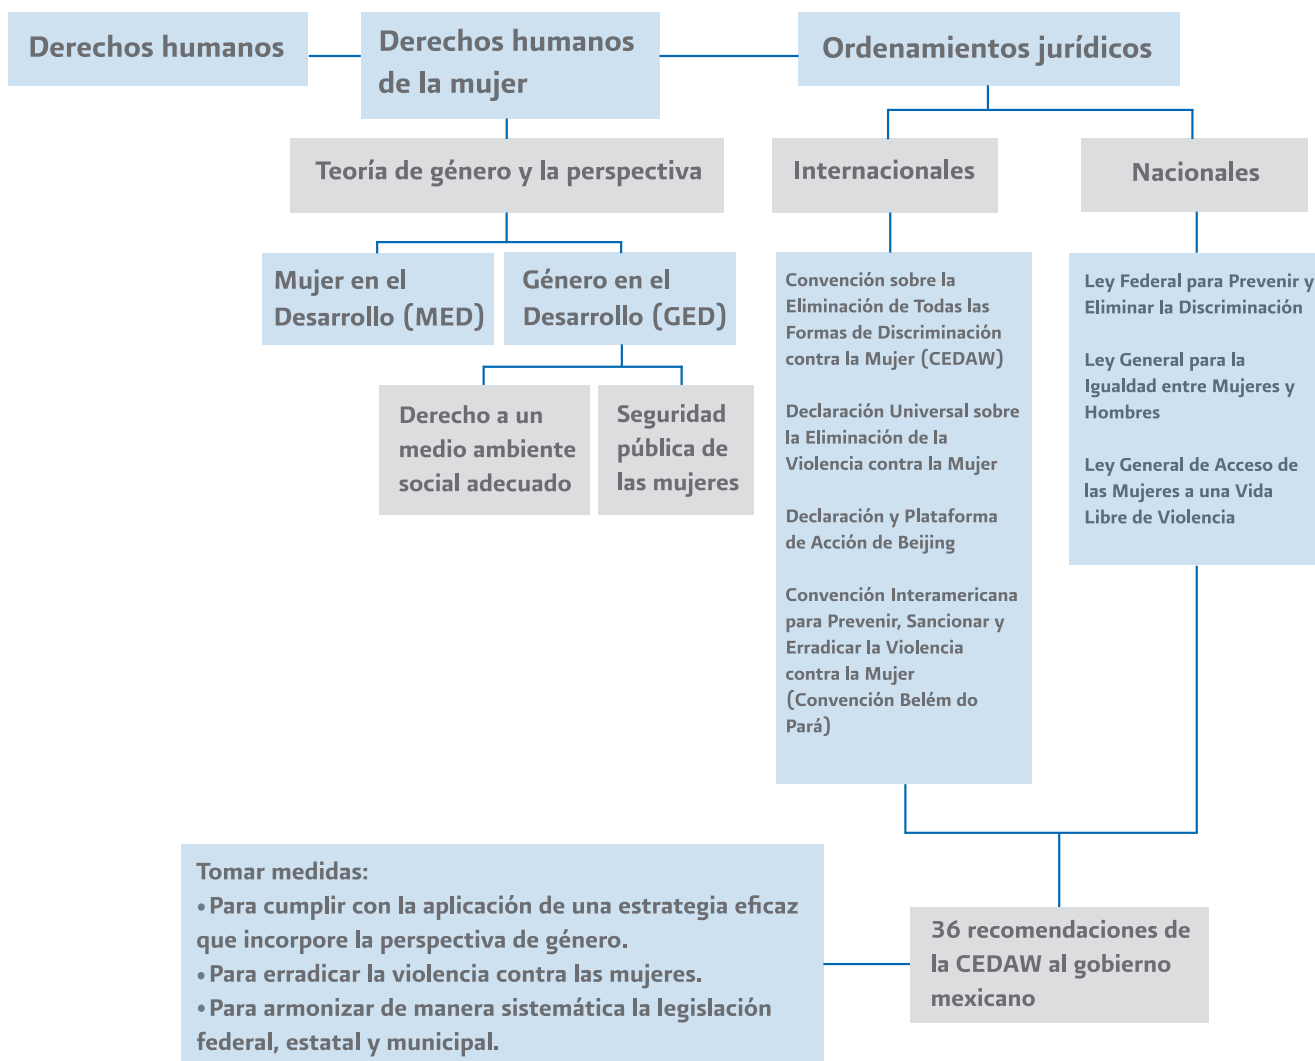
Derechos humanos

Derechos humanos de la mujer

Ordenamientos jurídicos

Teoría de género y la perspectiva

Internacionales

Nacionales

Mujer en el Desarrollo (MED)

Género en el Desarrollo (GED)

Derecho a un medio ambiente social adecuado

Seguridad pública de las mujeres

Convención sobre la Eliminación de Todas las Formas de Discriminación contra la Mujer (CEDAW)

Declaración Universal sobre la Eliminación de la Violencia contra la Mujer

Declaración y Plataforma de Acción de Beijing

Convención Interamericana para Prevenir, Sancionar y Erradicar la Violencia contra la Mujer (Convención Belém do Pará)

Ley Federal para Prevenir y Eliminar la Discriminación

Ley General para la Igualdad entre Mujeres y Hombres

Ley General de Acceso de las Mujeres a una Vida Libre de Violencia

Tomar medidas:
•Para cumplir con la aplicación de una estrategia eficaz que incorpore la perspectiva de género.
•Para erradicar la violencia contra las mujeres.
•Para armonizar de manera sistemática la legislación federal, estatal y municipal.

36 recomendaciones de la CEDAW al gobierno mexicano